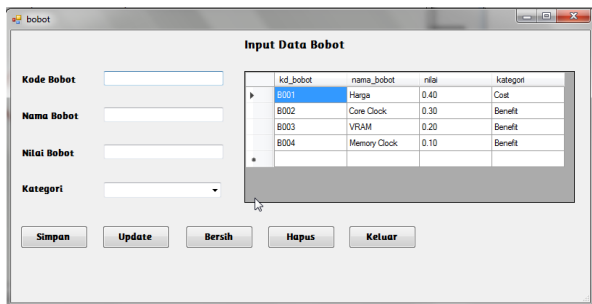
bobot

Input Data Bobot

Kode Bobot

Nama Bobot

Nilai Bobot

Kategori

| | kd_bobot | nama_bobot | nilai | kategori |
|---|---|---|---|---|
| ▸ | B001 | Harga | 0.40 | Cost |
| | B002 | Core Clock | 0.30 | Benefit |
| | B003 | VRAM | 0.20 | Benefit |
| | B004 | Memory Clock | 0.10 | Benefit |
| * | | | | |

Simpan Update Bersih Hapus Keluar